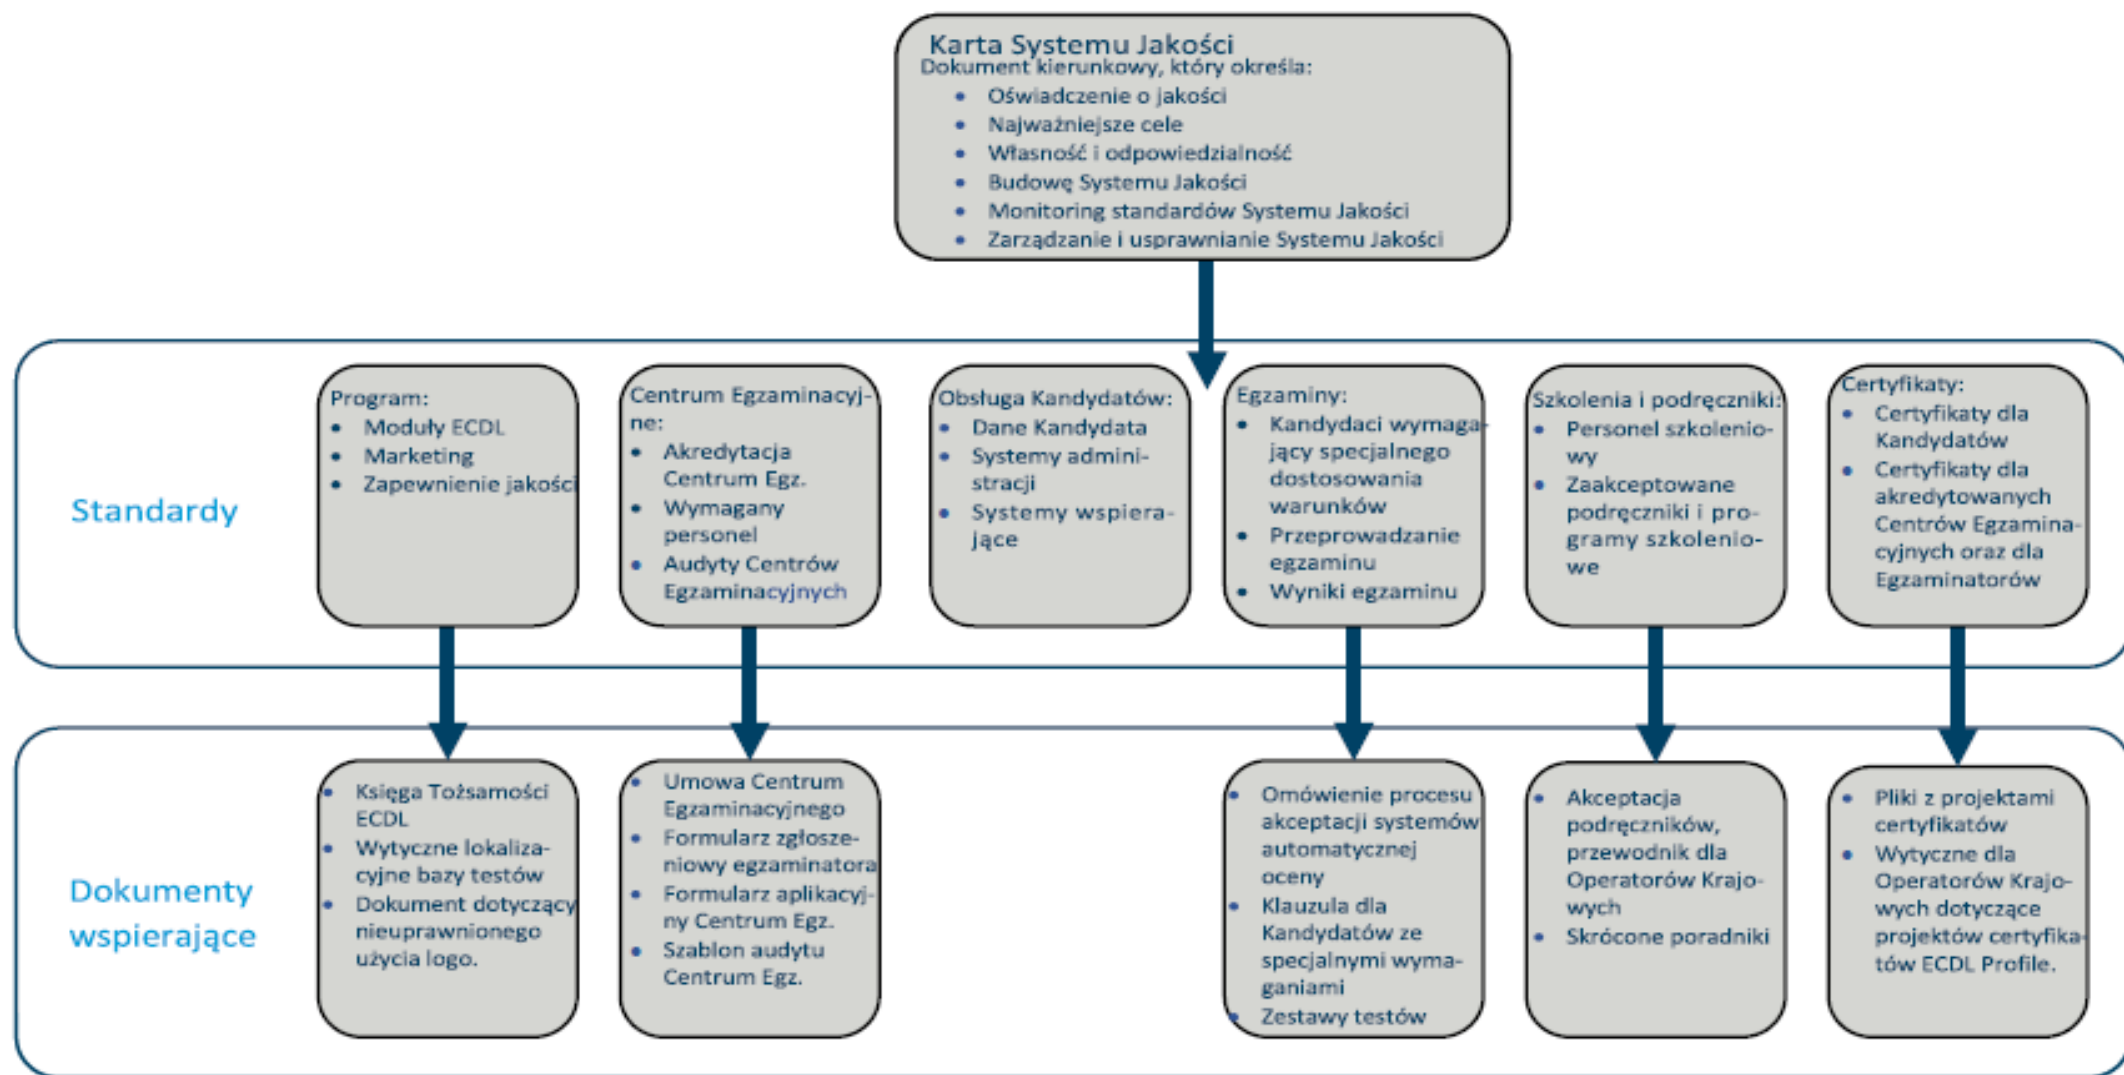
Karta Systemu Jakości
Dokument kierunkowy, który określa:
- Oświadczenie o jakości
- Najważniejsze cele
- Własność i odpowiedzialność
- Budowę Systemu Jakości
- Monitoring standardów Systemu Jakości
- Zarządzanie i usprawnianie Systemu Jakości

Standardy

Program:
- Moduły ECDL
- Marketing
- Zapewnienie jakości

Centrum Egzaminacyjne:
- Akredytacja Centrum Egz.
- Wymagany personel
- Audyty Centrów Egzaminacyjnych

Obsługa Kandydatów:
- Dane Kandydata
- Systemy administracji
- Systemy wspierające

Egzaminy:
- Kandydaci wymagający specjalnego dostosowania warunków
- Przeprowadzanie egzaminu
- Wyniki egzaminu

Szkolenia i podręczniki:
- Personel szkoleniowy
- Zaakceptowane podręczniki i programy szkoleniowe

Certyfikaty:
- Certyfikaty dla Kandydatów
- Certyfikaty dla akredytowanych Centrów Egzaminacyjnych oraz dla Egzaminatorów

Dokumenty wspierające

- Księga Tożsamości ECDL
- Wytyczne lokalizacyjne bazy testów
- Dokument dotyczący nieuprawnionego użycia logo.

- Umowa Centrum Egzaminacyjnego
- Formularz zgłoszeniowy egzaminatora
- Formularz aplikacyjny Centrum Egz.
- Szablon audytu Centrum Egz.

- Omówienie procesu akceptacji systemów automatycznej oceny
- Klauzula dla Kandydatów ze specjalnymi wymaganiami
- Zestawy testów

- Akceptacja podręczników, przewodnik dla Operatorów Krajowych
- Skrócone poradniki

- Pliki z projektami certyfikatów
- Wytyczne dla Operatorów Krajowych dotyczące projektów certyfikatów ECDL Profile.